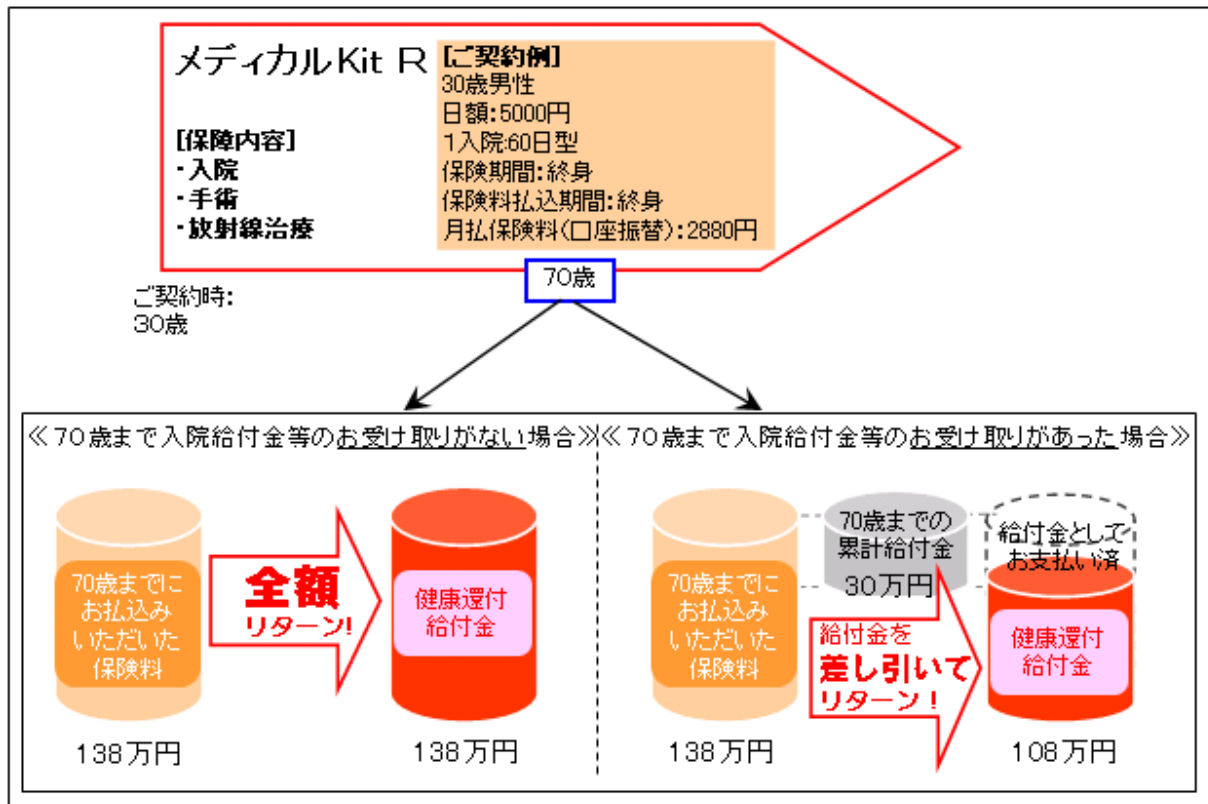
メディカルKit R

[保障内容]
・入院
・手術
・放射線治療

[ご契約例]
30歳男性
日額:5000円
1入院:60日型
保険期間:終身
保険料払込期間:終身
月払保険料(口座振替):2880円

70歳

ご契約時:
30歳

≪70歳まで入院給付金等のお受け取りがない場合≫

70歳までにお払込みいただいた保険料

全額リターン!

健康還付給付金

138万円

138万円

≪70歳まで入院給付金等のお受け取りがあった場合≫

70歳までの累計給付金

30万円

給付金としてお支払い済

70歳までにお払込みいただいた保険料

給付金を差し引いてリターン!

健康還付給付金

138万円

108万円